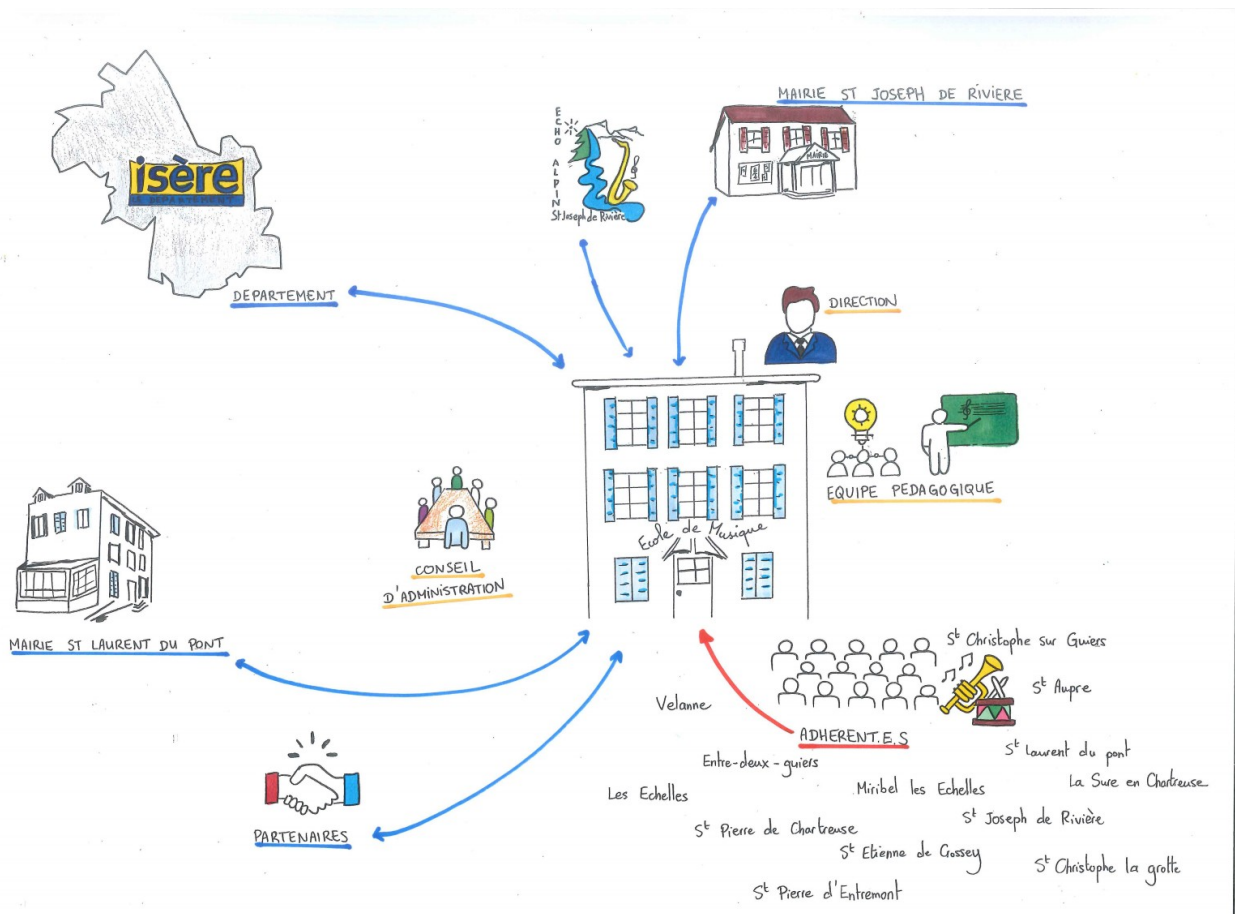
isère
LE DÉPARTEMENT

DEPARTEMENT

ECHO ALPIN
St Joseph de Rivière

MAIRIE ST JOSEPH DE RIVIERE

MAIRIE

DIRECTION

EQUIPE PEDAGOGIQUE

Ecole de Musique

CONSEIL D'ADMINISTRATION

MAIRIE ST LAURENT DU PONT

PARTENAIRES

ADHERENT.E.S

St Christophe sur Guiers

St Aupre

Velanne

St Laurent du pont

Entre-deux-guiers

La Sure en Chartreuse

Les Echelles

Miribel les Echelles

St Joseph de Rivière

St Pierre de Chartreuse

St Etienne de Crossey

St Christophe la grotte

St Pierre d'Entremont